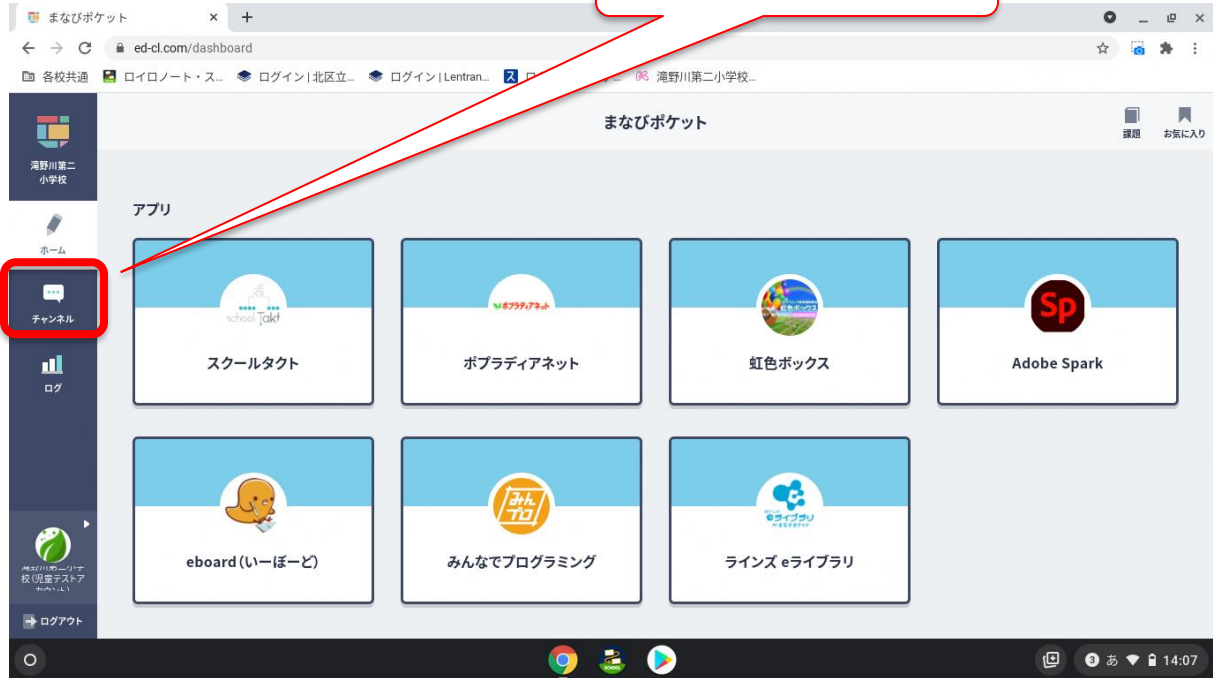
まなびポケット ×
ed-cl.com/dashboard
各校共通 ロイロノート・ス... ログイン | 北区立... ログイン | Lentran... ロ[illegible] 滝野川第二小学校...

滝野川第二小学校
ホーム
チャンネル
ログ

まなびポケット
課題
お気に入り

アプリ

school Takt
スクールタクト

ポプラディアネット
ポプラディアネット

虹色ボックス
虹色ボックス

Sp
Adobe Spark

eboard (いーぼーど)

みんなでプログラミング

eライブラリ
ラインズ eライブラリ

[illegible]校(児童テストアカウント)
ログアウト

3 あ 14:07